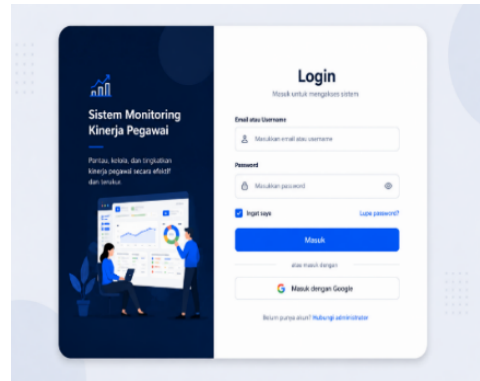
Sistem Monitoring Kinerja Pegawai

Pantau, kelola, dan tingkatkan kinerja pegawai secara efektif dan terukur.

Login

Masuk untuk mengakses sistem

Email atau Username

Masukkan email atau username

Password

Masukkan password

Ingat saya

Lupa password?

Masuk

atau masuk dengan

Masuk dengan Google

Belum punya akun? Hubungi administrator